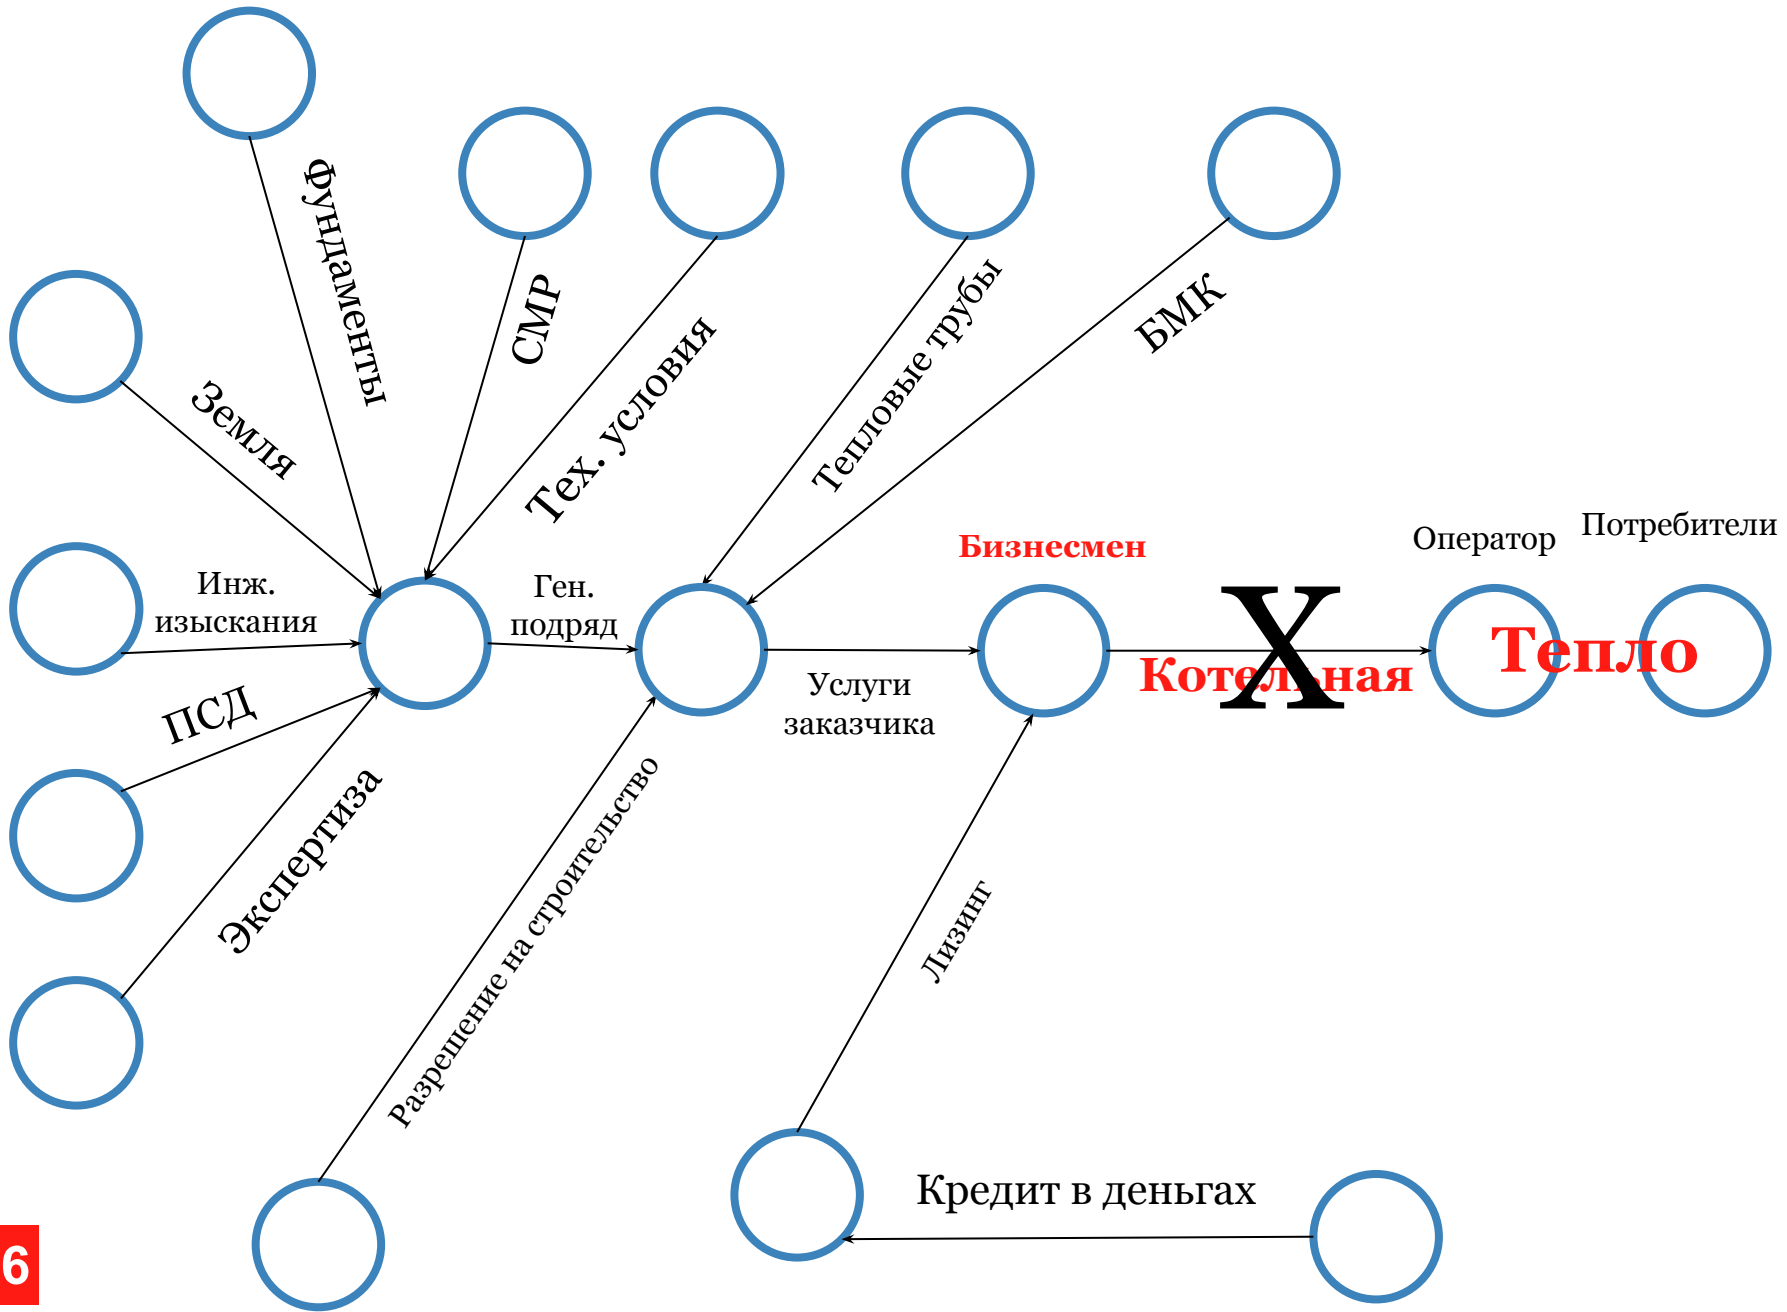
Фундаменты

СМР

Тех. условия

Тепловые трубы

БМК

Земля

Инж. изыскания

ПСД

Экспертиза

Ген. подряд

Бизнесмен

Оператор

Потребители

Услуги заказчика

Котельная

X

Тепло

Разрешение на строительство

Лизинг

Кредит в деньгах

6